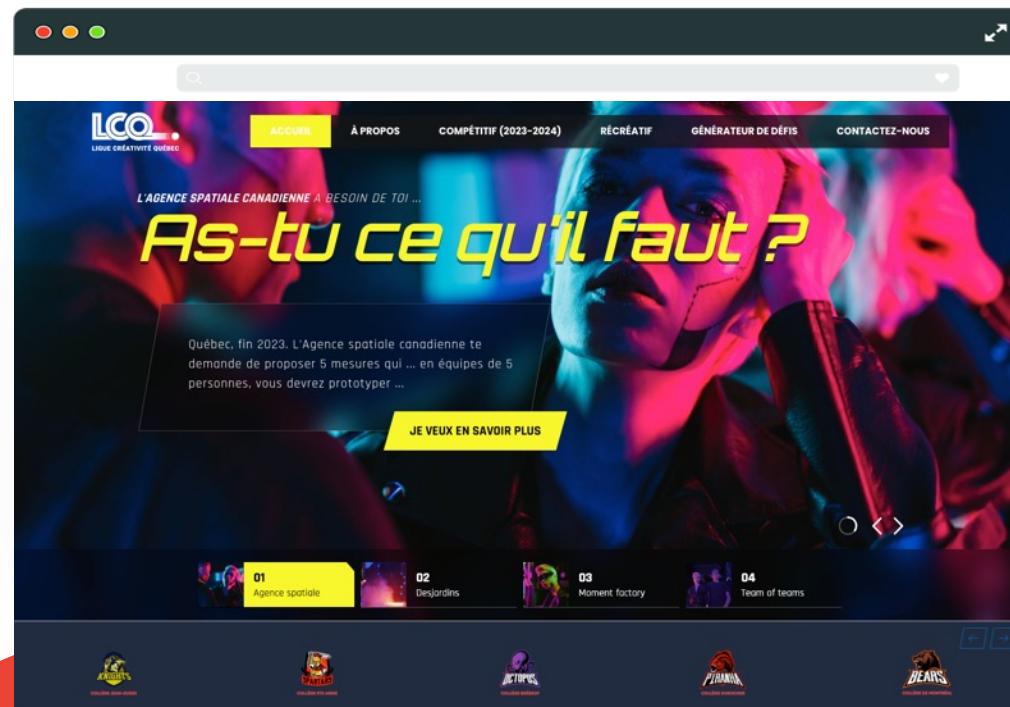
LCQ
LIGUE CRÉATIVITÉ QUÉBEC

ACCUEIL
À PROPOS
COMPÉTITIF (2023-2024)
RÉCRÉATIF
GÉNÉRATEUR DE DÉFIS
CONTACTEZ-NOUS

L'AGENCE SPATIALE CANADIENNE A BESOIN DE TOI ...

As-tu ce qu'il faut ?

Québec, fin 2023. L'Agence spatiale canadienne te demande de proposer 5 mesures qui ... en équipes de 5 personnes, vous devrez prototyper ...

JE VEUX EN SAVOIR PLUS

01
Agence spatiale

02
Desjardins

03
Moment factory

04
Team of teams

KNIGHTS
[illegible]

SPARTANS
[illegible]

OCTOPUS
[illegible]

PIRANHA
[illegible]

BEARS
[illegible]